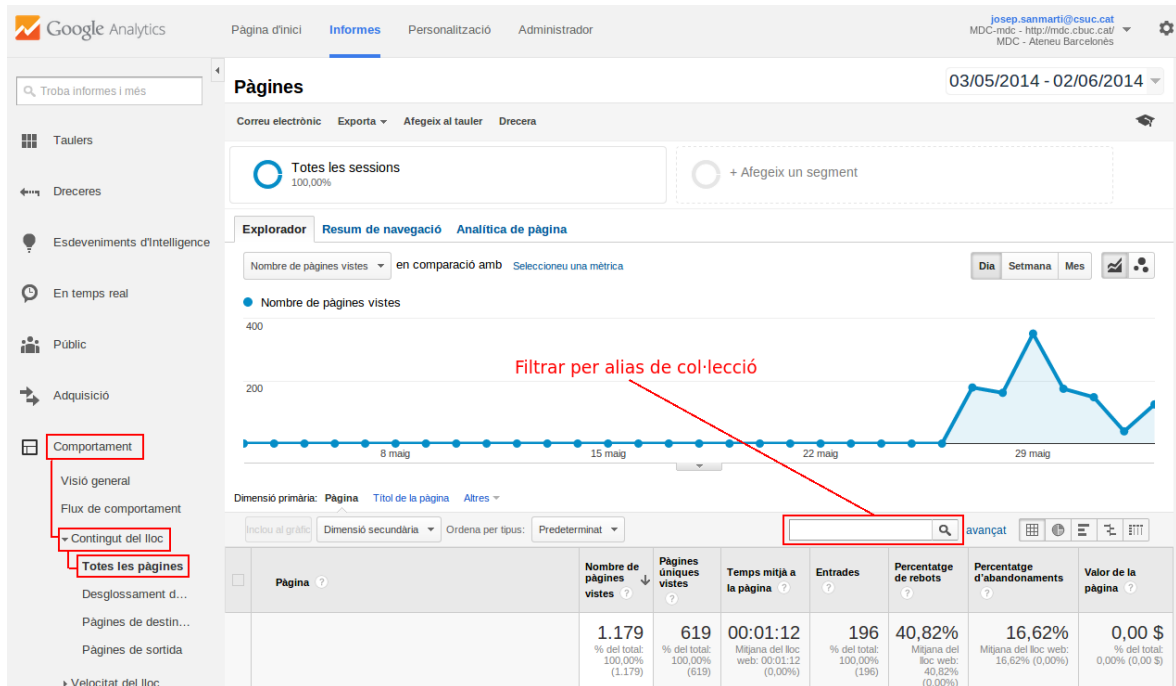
Google Analytics

Pàgina d'inici Informes Personalització Administrador

josep.sanmarti@csuc.cat
MDC-mdc - http://mdc.cbuc.cat/
MDC - Ateneu Barcelonès

Troba informes i més

Taulers

Dreceres

Esdeveniments d'Intelligence

En temps real

Públic

Adquisició

Comportament

Visió general

Flux de comportament

Contingut del lloc

Totes les pàgines

Desglossament d...

Pàgines de destin...

Pàgines de sortida

Velocitat del lloc

Pàgines

03/05/2014 - 02/06/2014

Correu electrònic Exporta Afegeix al tauler Drecera

Totes les sessions
100,00%

+ Afegeix un segment

Explorador Resum de navegació Analítica de pàgina

Nombre de pàgines vistes en comparació amb Seleccioneu una mètrica

Dia Setmana Mes

Nombre de pàgines vistes

400

200

8 maig 15 maig 22 maig 29 maig

Filtrar per alias de col·lecció

Dimensió primària: Pàgina Títol de la pàgina Altres

Inclou al gràfic Dimensió secundària Ordena per tipus: Predeterminat

avançat

| | Pàgina | Nombre de pàgines vistes | Pàgines úniques vistes | Temps mitjà a la pàgina | Entrades | Percentatge de rebots | Percentatge d'abandonaments | Valor de la pàgina |
|---|---|---|---|---|---|---|---|---|
| | | 1.179 % del total: 100,00% (1.179) | 619 % del total: 100,00% (619) | 00:01:12 Mitjana del lloc web: 00:01:12 (0,00%) | 196 % del total: 100,00% (196) | 40,82% Mitjana del lloc web: 40,82% (0,00%) | 16,62% Mitjana del lloc web: 16,62% (0,00%) | 0,00 $ % del total: 0,00% (0,00 $) |